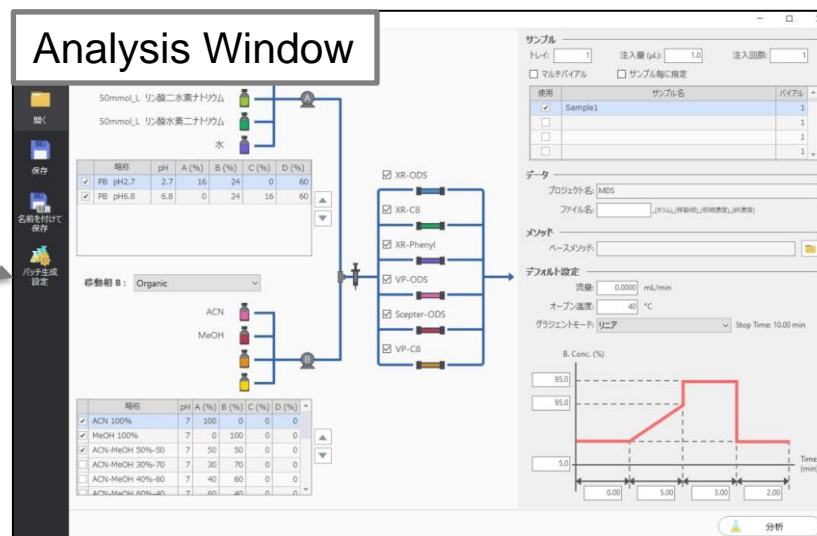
Analysis Window

開く
保存
名前を付けて保存
バッチ生成設定

50mmol_L リン酸二水素ナトリウム
50mmol_L リン酸水素二ナトリウム
水

| | 略称 | pH | A (%) | B (%) | C (%) | D (%) |
|---|---|---|---|---|---|---|
| ✓ | PB pH2.7 | 2.7 | 16 | 24 | 0 | 60 |
| ✓ | PB pH6.8 | 6.8 | 0 | 24 | 16 | 60 |

移動相 B： Organic

ACN
MeOH

| | 略称 | pH | A (%) | B (%) | C (%) | D (%) |
|---|---|---|---|---|---|---|
| ✓ | ACN 100% | 7 | 100 | 0 | 0 | 0 |
| ✓ | MeOH 100% | 7 | 0 | 100 | 0 | 0 |
| ✓ | ACN-MeOH 50%-50 | 7 | 50 | 50 | 0 | 0 |
| | ACN-MeOH 30%-70 | 7 | 30 | 70 | 0 | 0 |
| | ACN-MeOH 40%-60 | 7 | 40 | 60 | 0 | 0 |
| | ACN-MeOH 60%-40 | 7 | 60 | 40 | 0 | 0 |

A
B

XR-ODS
XR-C8
XR-Phenyl
VP-ODS
Scepter-ODS
VP-C8

サンプル
トレイ: 1 注入量 (μL): 1.0 注入回数: 1
マルチバイアル サンプル毎に指定

| 使用 | サンプル名 | バイアル |
|---|---|---|
| ✓ | Sample1 | 1 |
| | | 1 |
| | | 1 |
| | | 1 |

データ
プロジェクト名: MDS
ファイル名: _[カラム]_[移動相]_[初期濃度]_[終濃度]

メソッド
ベースメソッド:

デフォルト設定
流量: 0.0000 mL/min
オーブン温度: 40 °C
グラジエントモード: リニア Stop Time: 10.00 min

B. Conc. (%)
95.0
95.0
5.0
Time (min)
0.00 5.00 3.00 2.00

分析